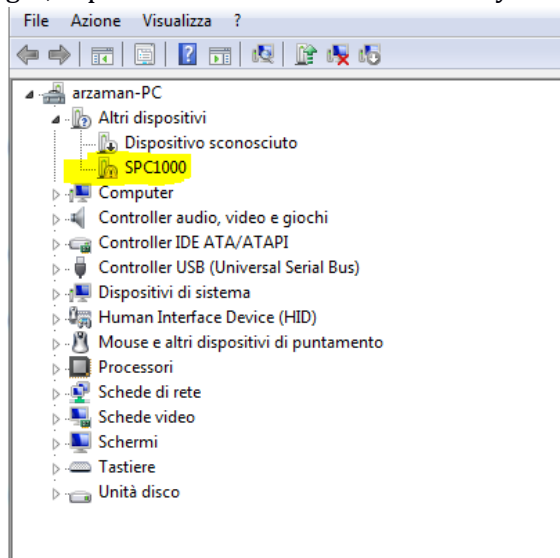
File Azione Visualizza ?

arzaman-PC
Altri dispositivi
Dispositivo sconosciuto
SPC1000
Computer
Controller audio, video e giochi
Controller IDE ATA/ATAPI
Controller USB (Universal Serial Bus)
Dispositivi di sistema
Human Interface Device (HID)
Mouse e altri dispositivi di puntamento
Processori
Schede di rete
Schede video
Schermi
Tastiere
Unità disco